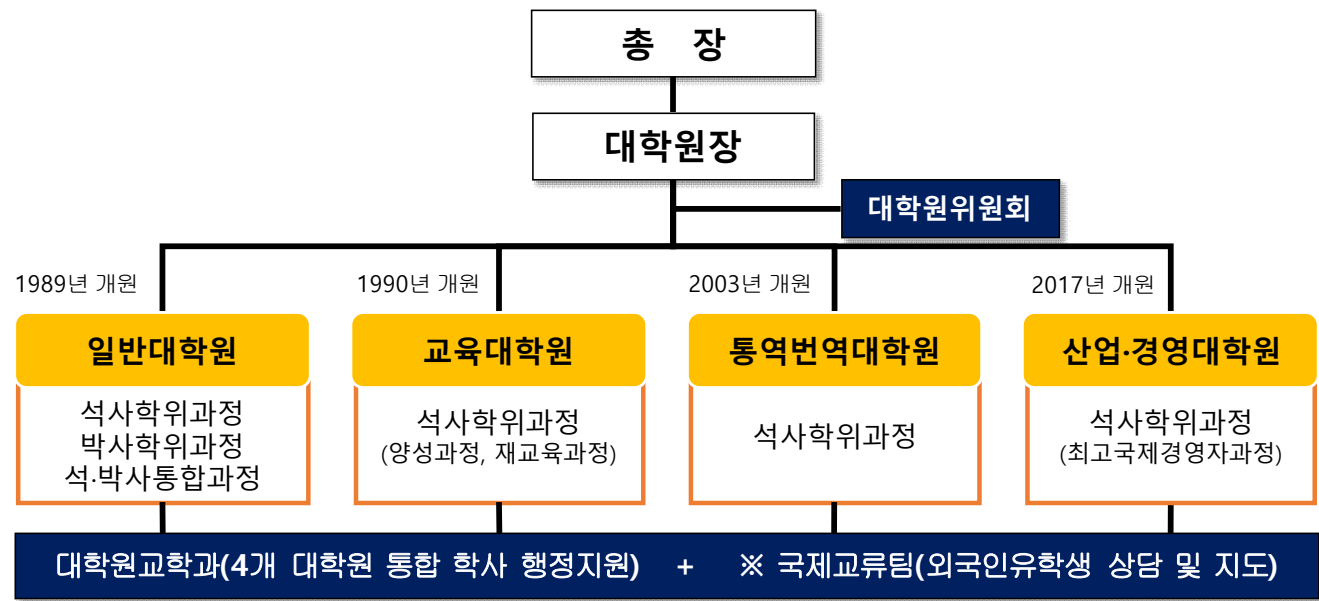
총 장

대학원장

대학원위원회

1989년 개원

일반대학원

석사학위과정
박사학위과정
석·박사통합과정

1990년 개원

교육대학원

석사학위과정
(양성과정, 재교육과정)

2003년 개원

통역번역대학원

석사학위과정

2017년 개원

산업·경영대학원

석사학위과정
(최고국제경영자과정)

대학원교학과(4개 대학원 통합 학사 행정지원) + ※ 국제교류팀(외국인유학생 상담 및 지도)